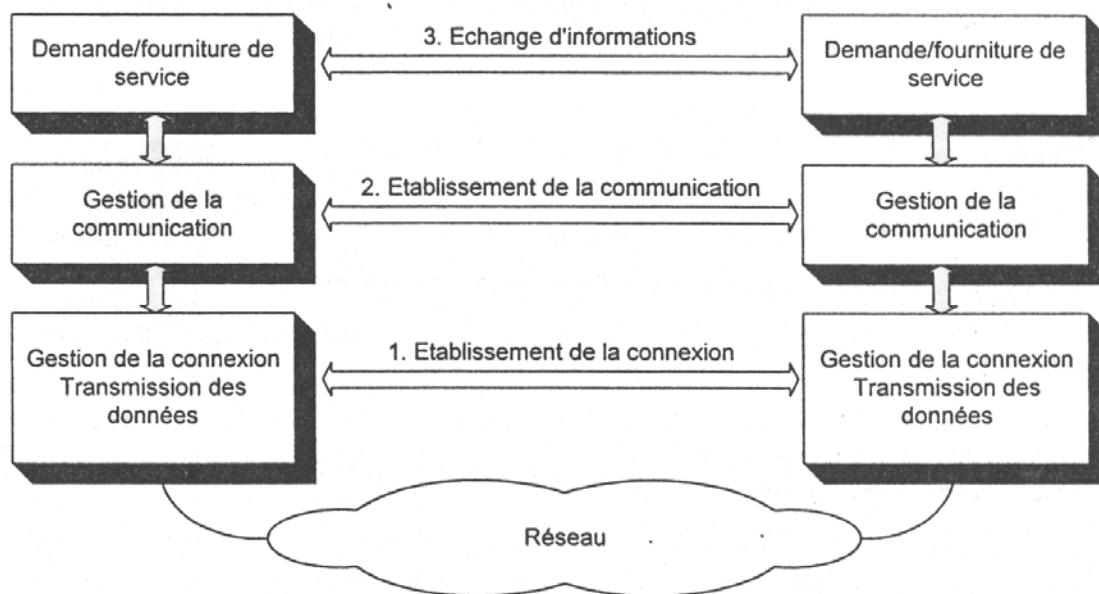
Demande/fourniture de service

3. Echange d'informations

Demande/fourniture de service

Gestion de la communication

2. Etablissement de la communication

Gestion de la communication

Gestion de la connexion Transmission des données

1. Etablissement de la connexion

Gestion de la connexion Transmission des données

Réseau